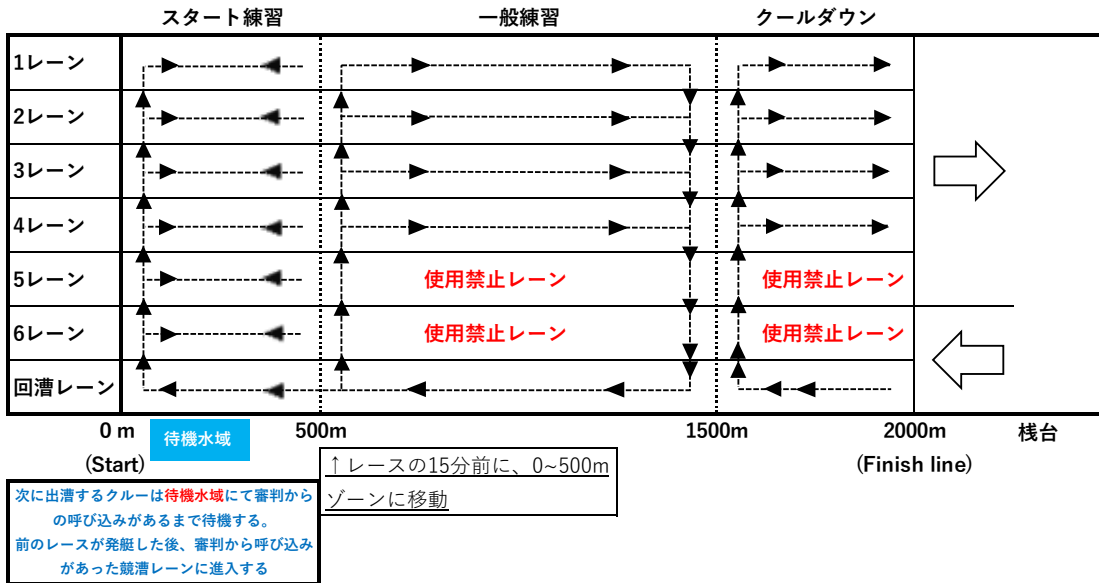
スタート練習　一般練習　クールダウン

1レーン
2レーン
3レーン
4レーン
5レーン　使用禁止レーン　使用禁止レーン
6レーン　使用禁止レーン　使用禁止レーン
回漕レーン

0 m　待機水域　500m　1500m　2000m　桟台
(Start)　(Finish line)

↑レースの15分前に、0~500mゾーンに移動

次に出漕するクルーは待機水域にて審判からの呼び込みがあるまで待機する。
前のレースが発艇した後、審判から呼び込みがあった競漕レーンに進入する